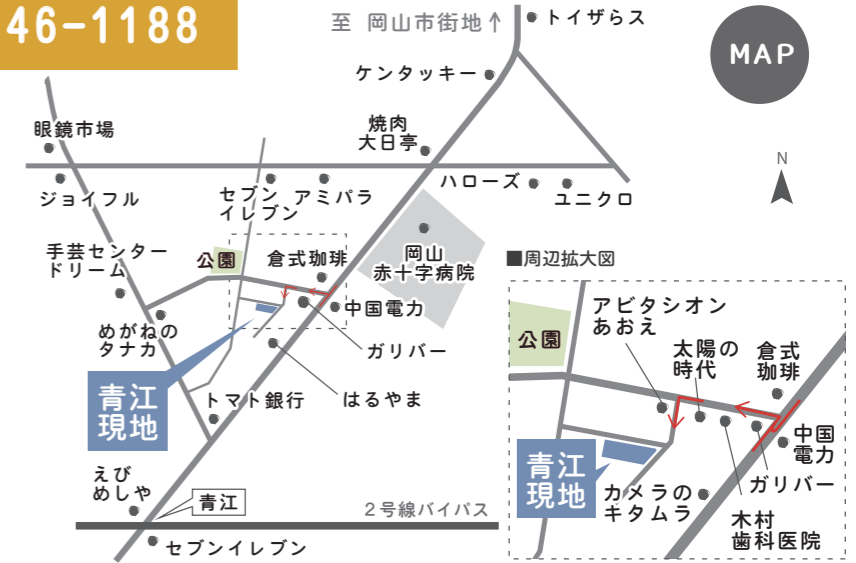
46-1188

至 岡山市街地↑

トイザらス

MAP

ケンタッキー

眼鏡市場

焼肉
大日亭

ハローズ

ユニクロ

ジョイフル

セブン
イレブン

アミパラ

手芸センター
ドリーム

公園

倉式珈琲

岡山
赤十字病院

中国電力

めがねの
タナカ

ガリバー

青江
現地

トマト銀行

はるやま

えび
めしや

青江

2号線バイパス

セブンイレブン

■周辺拡大図

公園

アビタシオン
あおえ

太陽の
時代

倉式
珈琲

中国
電力

青江
現地

ガリバー

カメラの
キタムラ

木村
歯科医院